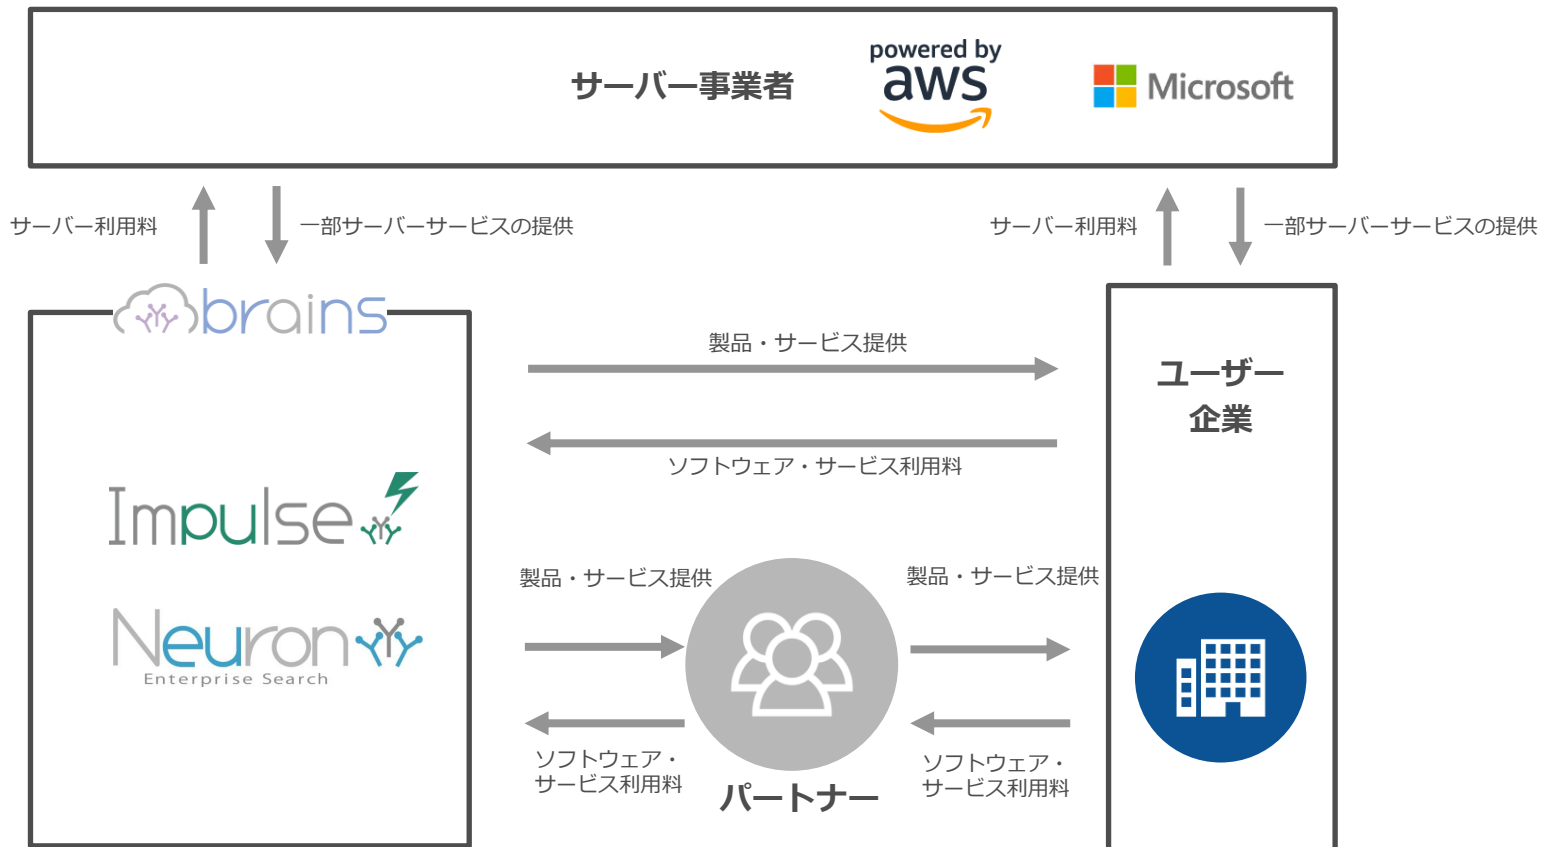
サーバー事業者

powered by aws

Microsoft

サーバー利用料

一部サーバーサービスの提供

サーバー利用料

一部サーバーサービスの提供

brains

製品・サービス提供

ソフトウェア・サービス利用料

ユーザー企業

Impulse

Neuron
Enterprise Search

製品・サービス提供

製品・サービス提供

ソフトウェア・サービス利用料

パートナー

ソフトウェア・サービス利用料